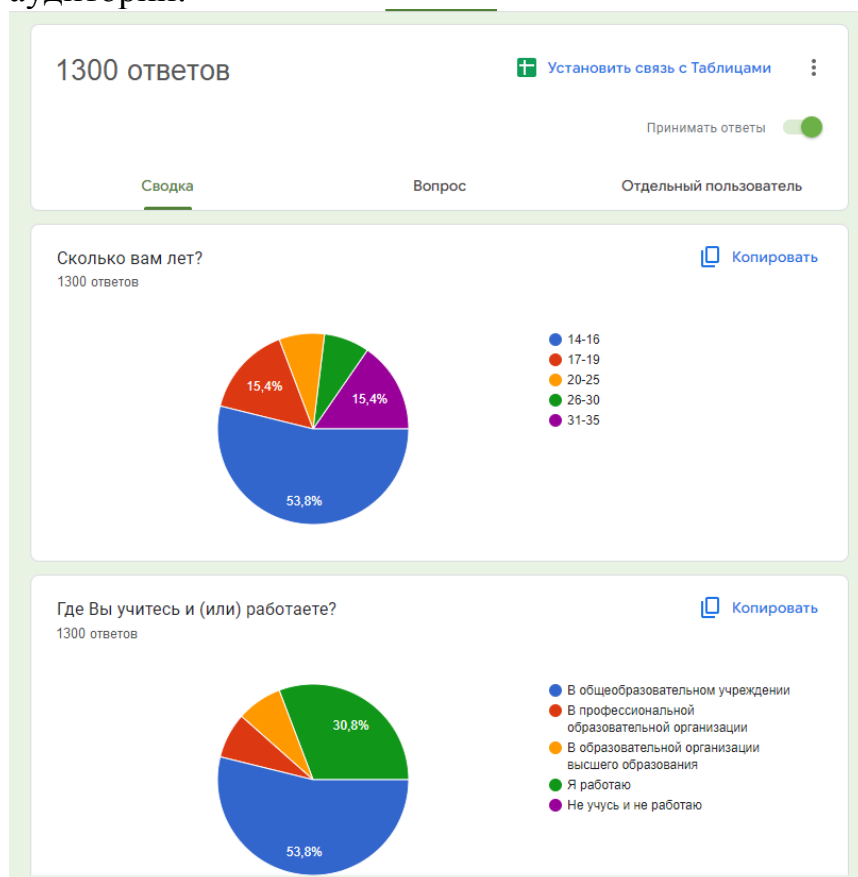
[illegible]

1300 ответов

Установить связь с Таблицами

Принимать ответы

Сводка

Вопрос

Отдельный пользователь

Сколько вам лет?
1300 ответов

Копировать

15,4%
15,4%
53,8%

14-16
17-19
20-25
26-30
31-35

Где Вы учитесь и (или) работаете?
1300 ответов

Копировать

30,8%
53,8%

В общеобразовательном учреждении
В профессиональной образовательной организации
В образовательной организации высшего образования
Я работаю
Не учусь и не работаю